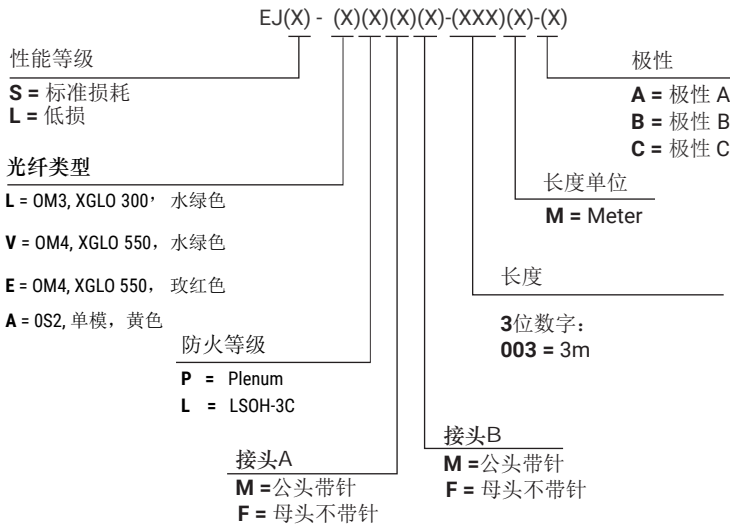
EJ(X) - (X)(X)(X)(X)-(XXX)(X)-(X)

性能等级
**S =** 标准损耗
**L =** 低损

光纤类型
**L** = OM3, XGLO 300，水绿色
**V** = OM4, XGLO 550，水绿色
**E** = OM4, XGLO 550，玫红色
**A** = OS2, 单模，黄色

防火等级
**P** = Plenum
**L** = LSOH-3C

接头A
**M =**公头带针
**F =** 母头不带针

接头B
**M =**公头带针
**F =** 母头不带针

长度
**3**位数字：
**003 =** 3m

长度单位
**M =** Meter

极性
**A =** 极性 A
**B =** 极性 B
**C =** 极性 C